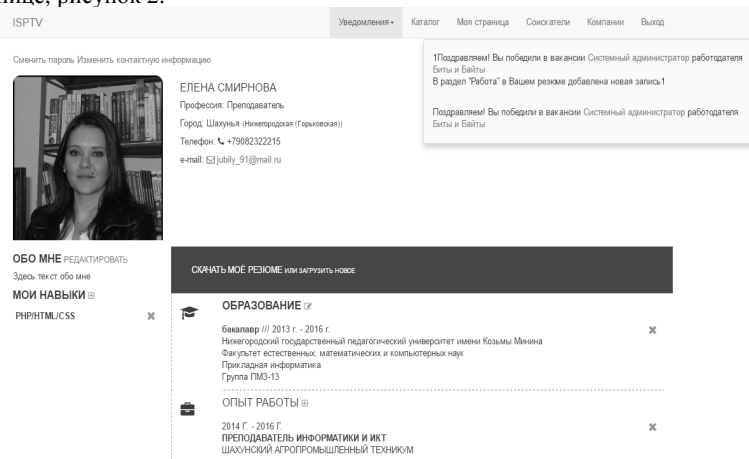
ISPTV

Уведомления▾ Каталог Моя страница Соискатели Компании Выход

Сменить пароль Изменить контактную информацию

1Поздравляем! Вы победили в вакансии Системный администратор работодателя Биты и Байты
В раздел "Работа" в Вашем резюме добавлена новая запись1

Поздравляем! Вы победили в вакансии Системный администратор работодателя Биты и Байты

ЕЛЕНА СМИРНОВА
Профессия: Преподаватель
Город: Шахунья (Нижегородская (Горьковская))
Телефон: +79082322215
e-mail: jubily_91@mail.ru

ОБО МНЕ РЕДАКТИРОВАТЬ
Здесь текст обо мне
МОИ НАВЫКИ ⊞
PHP/HTML/CSS ✖

СКАЧАТЬ МОЁ РЕЗЮМЕ ИЛИ ЗАГРУЗИТЬ НОВОЕ

ОБРАЗОВАНИЕ
бакалавр /// 2013 г. - 2016 г.
Нижегородский государственный педагогический университет имени Козьмы Минина
Факультет естественных, математических и компьютерных наук
Прикладная информатика
Группа ПМЗ-13 ✖

ОПЫТ РАБОТЫ ⊞
2014 Г. - 2016 Г.
ПРЕПОДАВАТЕЛЬ ИНФОРМАТИКИ И ИКТ
ШАХУНСКИЙ АГРОПРОМЫШЛЕННЫЙ ТЕХНИКУМ ✖